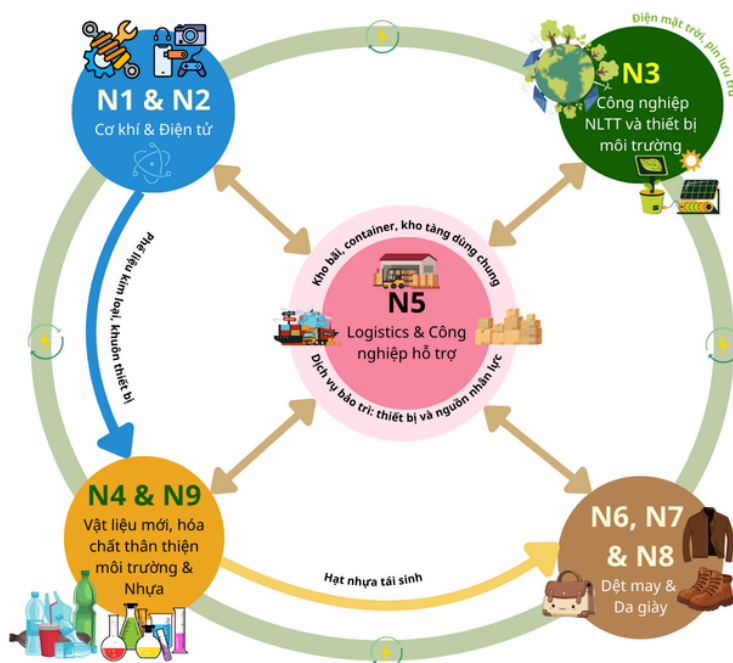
N1 & N2
Cơ khí & Điện tử

Điện mặt trời, pin lưu trữ

N3
Công nghiệp NLTT và thiết bị môi trường

Phế liệu kim loại, khuôn thiết bị

Kho bãi, container, kho tàng dùng chung

N5
Logistics & Công nghiệp hỗ trợ

Dịch vụ bảo trì: thiết bị và nguồn nhân lực

N4 & N9
Vật liệu mới, hóa chất thân thiện môi trường & Nhựa

Hạt nhựa tái sinh

N6, N7 & N8
Dệt may & Da giày